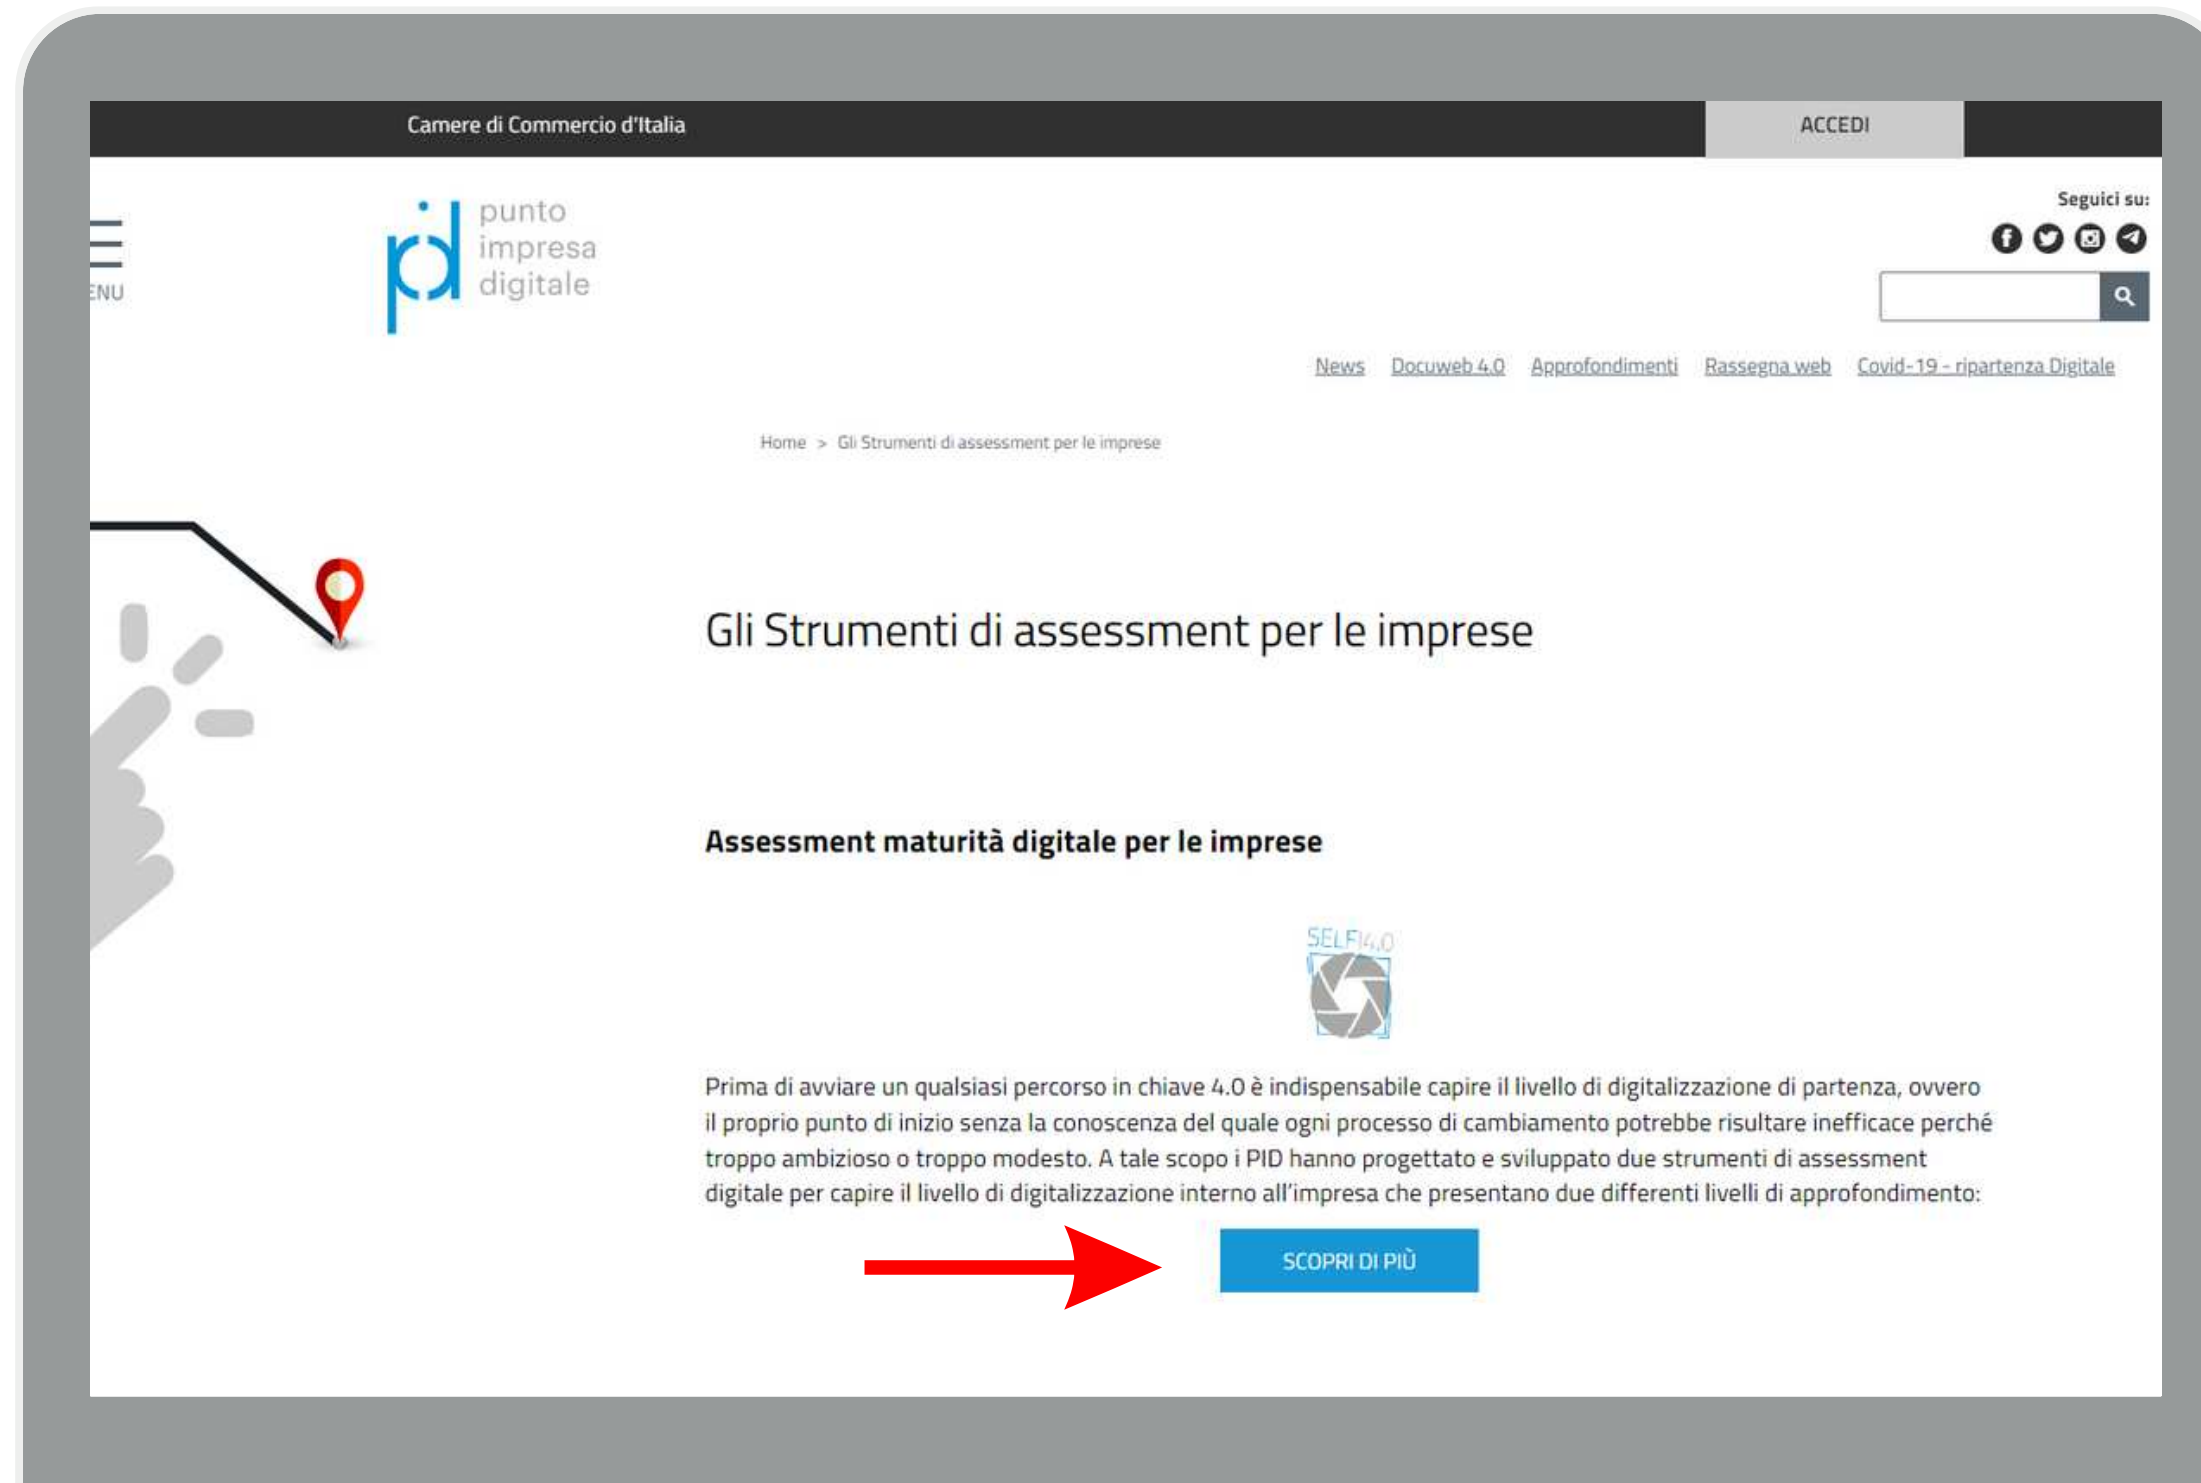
Camere di Commercio d'Italia

ACCEDI

ENU

pid punto impresa digitale

Seguici su:

News Docuweb 4.0 Approfondimenti Rassegna web Covid-19 - ripartenza Digitale

Home > Gli Strumenti di assessment per le imprese

Gli Strumenti di assessment per le imprese

Assessment maturità digitale per le imprese

SELFI4.0

Prima di avviare un qualsiasi percorso in chiave 4.0 è indispensabile capire il livello di digitalizzazione di partenza, ovvero il proprio punto di inizio senza la conoscenza del quale ogni processo di cambiamento potrebbe risultare inefficace perché troppo ambizioso o troppo modesto. A tale scopo i PID hanno progettato e sviluppato due strumenti di assessment digitale per capire il livello di digitalizzazione interno all'impresa che presentano due differenti livelli di approfondimento:

SCOPRI DI PIÙ